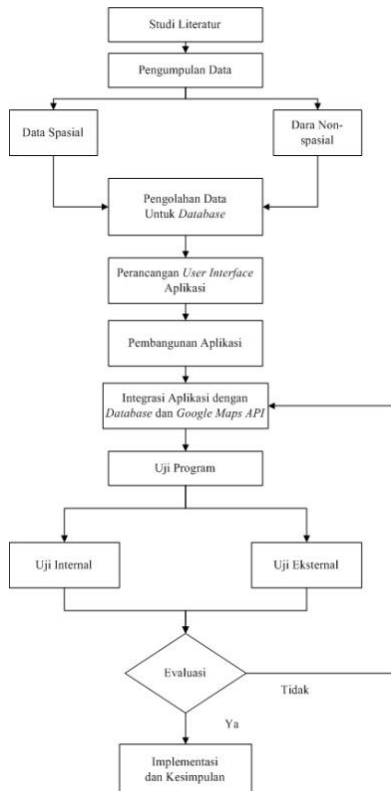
Studi Literatur

Pengumpulan Data

Data Spasial

Dara Non-spasial

Pengolahan Data Untuk *Database*

Perancangan *User Interface* Aplikasi

Pembangunan Aplikasi

Integrasi Aplikasi dengan *Database* dan *Google Maps API*

Uji Program

Uji Internal

Uji Eksternal

Evaluasi

Tidak

Ya

Implementasi dan Kesimpulan